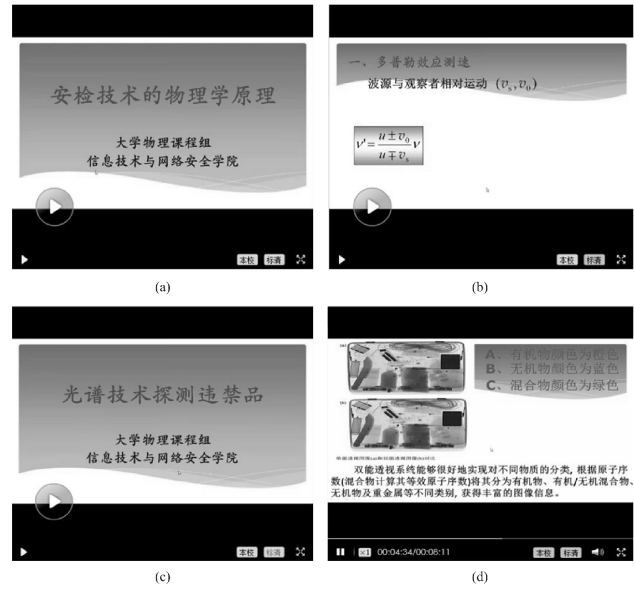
安检技术的物理学原理

大学物理课程组
信息技术与网络安全学院

本校 标清

(a)

一、多普勒效应测速

波源与观察者相对运动 $(v_s, v_0)$

$\nu' = \frac{u \pm v_0}{u \mp v_s}\nu$

本校 标清

(b)

光谱技术探测违禁品

大学物理课程组
信息技术与网络安全学院

本校 标清

(c)

(a)

(b)

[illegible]

A、有机物颜色为橙色
B、无机物颜色为蓝色
C、混合物颜色为绿色

双能透视系统能够很好地实现对不同物质的分类，根据原子序数(混合物计算其等效原子序数)将其分为有机物、有机/无机混合物、无机物及重金属等不同类别，获得丰富的图像信息。

×1 00:04:34/00:06:11 本校 标清

(d)